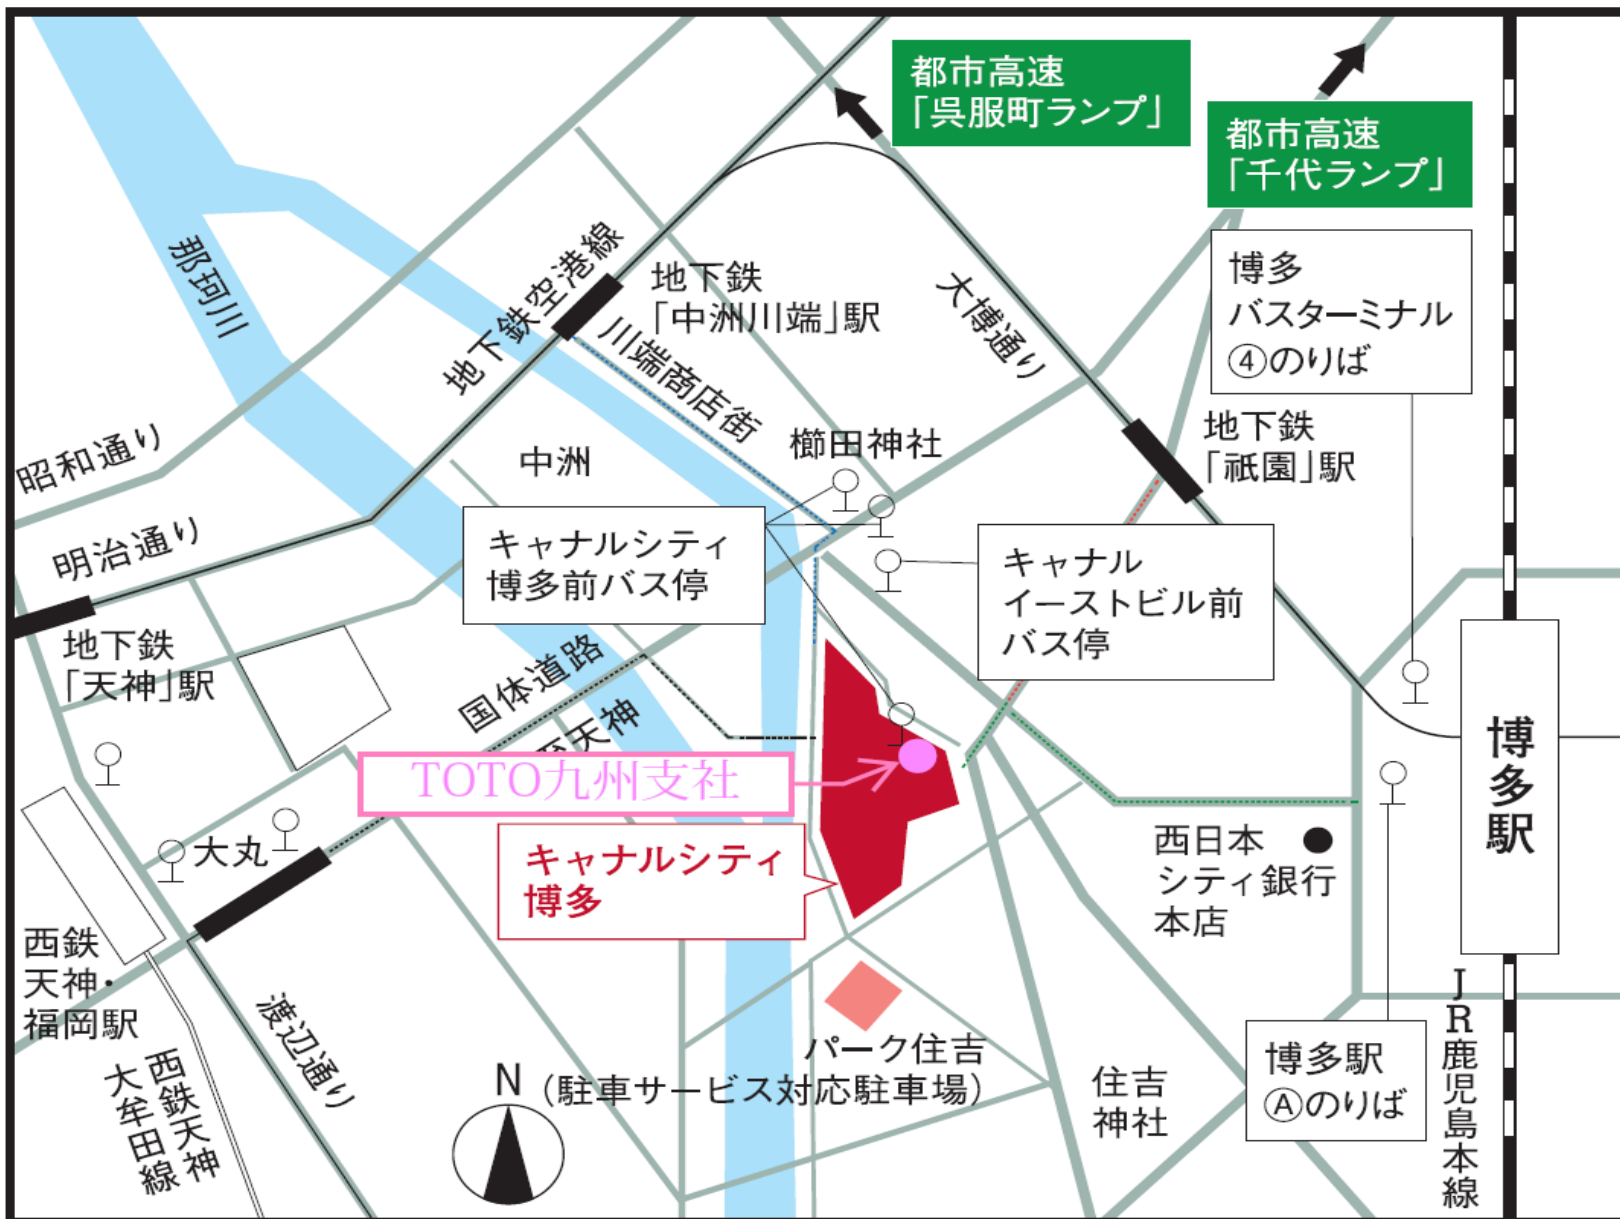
都市高速
「呉服町ランプ」

都市高速
「千代ランプ」

那珂川

地下鉄空港線

地下鉄
「中洲川端」駅

川端商店街

大博通り

博多
バスターミナル
④のりば

昭和通り

中洲

櫛田神社

地下鉄
「祇園」駅

明治通り

キャナルシティ
博多前バス停

キャナル
イーストビル前
バス停

地下鉄
「天神」駅

国体道路

西天神

TOTO九州支社

大丸

キャナルシティ
博多

西日本
シティ銀行
本店

博多駅

西鉄
天神・
福岡駅

西鉄天神大牟田線

渡辺通り

パーク住吉
（駐車サービス対応駐車場）

N

住吉
神社

博多駅
Ⓐのりば

JR鹿児島本線